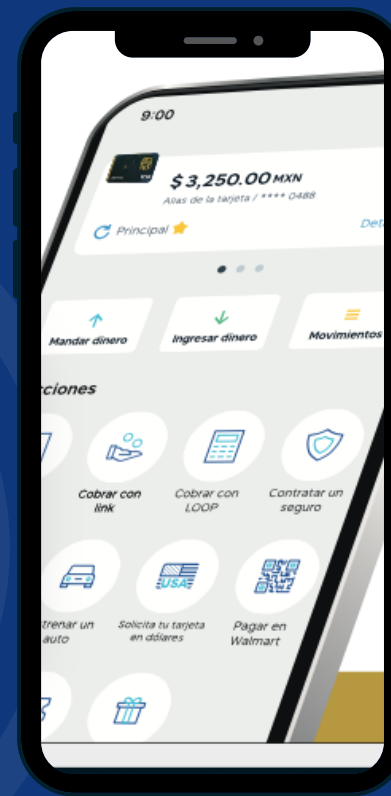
9:00

$3,250.00 MXN

Alias de la tarjeta / **** 0488

Principal

Det

Mandar dinero

Ingresar dinero

Movimientos

rciones

Cobrar con link

Cobrar con LOOP

Contratar un seguro

trenar un auto

USA

Solicita tu tarjeta en dólares

Pagar en Walmart